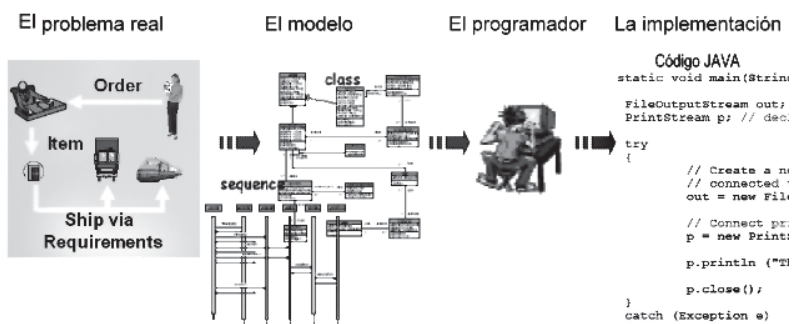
El problema real

Order

Item

Ship via Requirements

El modelo

class

sequence

El programador

La implementación

Código JAVA

static void main(Strin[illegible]

FileOutputStream out;
PrintStream p; // dec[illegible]

try
{
// Create a n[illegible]
// connected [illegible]
out = new Fil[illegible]

// Connect pr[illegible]
p = new Print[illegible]

p.println ("T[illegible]

p.close();
}
catch (Exception e)